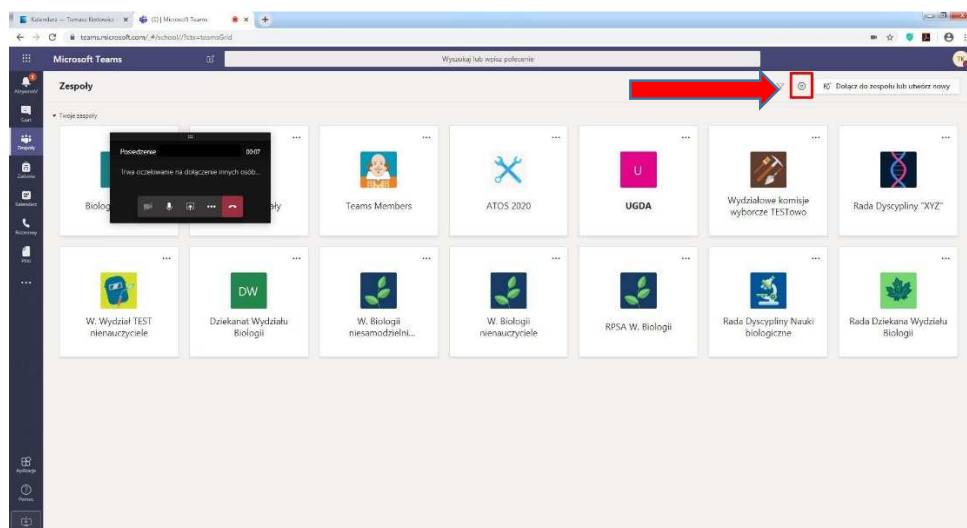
Kalendarz — Tomasz Kostowski | (3) | Microsoft Teams
teams.microsoft.com/_#/school//?ctx=teamsGrid

Microsoft Teams
Wyszukaj lub wpisz polecenie

Aktywność
Czat
Zespoły
Zadania
Kalendarz
Rozmowy
Pliki
...
Aplikacje
Pomoc

Zespoły
Dołącz do zespołu lub utwórz nowy

Twoje zespoły

Posiedzenie 00:07
Trwa oczekiwanie na dołączenie innych osób...

Biolog
ały

Teams Members

ATOS 2020

U
UGDA

Wydziałowe komisje wyborcze TESTowo

Rada Dyscypliny "XYZ"

W. Wydział TEST nienauczyciele

DW
Dziekanat Wydziału Biologii

W. Biologii niesamodzielni...

W. Biologii nienauczyciele

RPSA W. Biologii

Rada Dyscypliny Nauki biologiczne

Rada Dziekana Wydziału Biologii